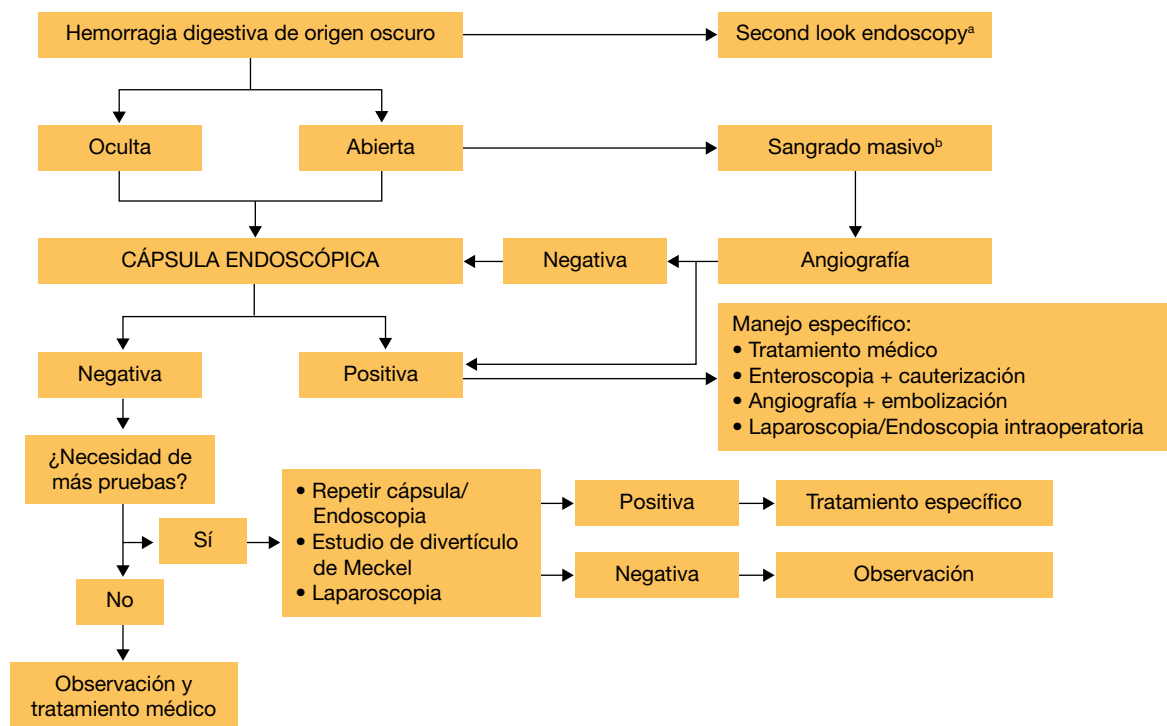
Hemorragia digestiva de origen oscuro

Second look endoscopy$^{a}$

Oculta

Abierta

Sangrado masivo$^{b}$

CÁPSULA ENDOSCÓPICA

Negativa

Angiografía

Manejo específico:
• Tratamiento médico
• Enteroscopia + cauterización
• Angiografía + embolización
• Laparoscopia/Endoscopia intraoperatoria

Negativa

Positiva

¿Necesidad de más pruebas?

Sí

• Repetir cápsula/ Endoscopia
• Estudio de divertículo de Meckel
• Laparoscopia

Positiva

Tratamiento específico

Negativa

Observación

No

Observación y tratamiento médico